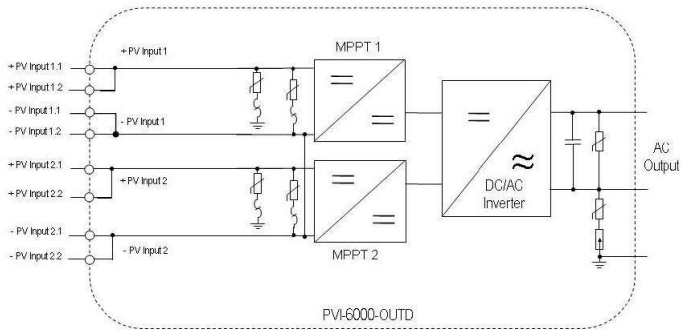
+ PV Input 1.1
+ PV Input 1.2
- PV Input 1.1
- PV Input 1.2
+ PV Input 1
- PV Input 1
MPPT 1
+ PV Input 2.1
+ PV Input 2.2
+ PV Input 2
- PV Input 2.1
- PV Input 2.2
- PV Input 2
MPPT 2
DC/AC Inverter
AC Output
PVI-6000-OUTD